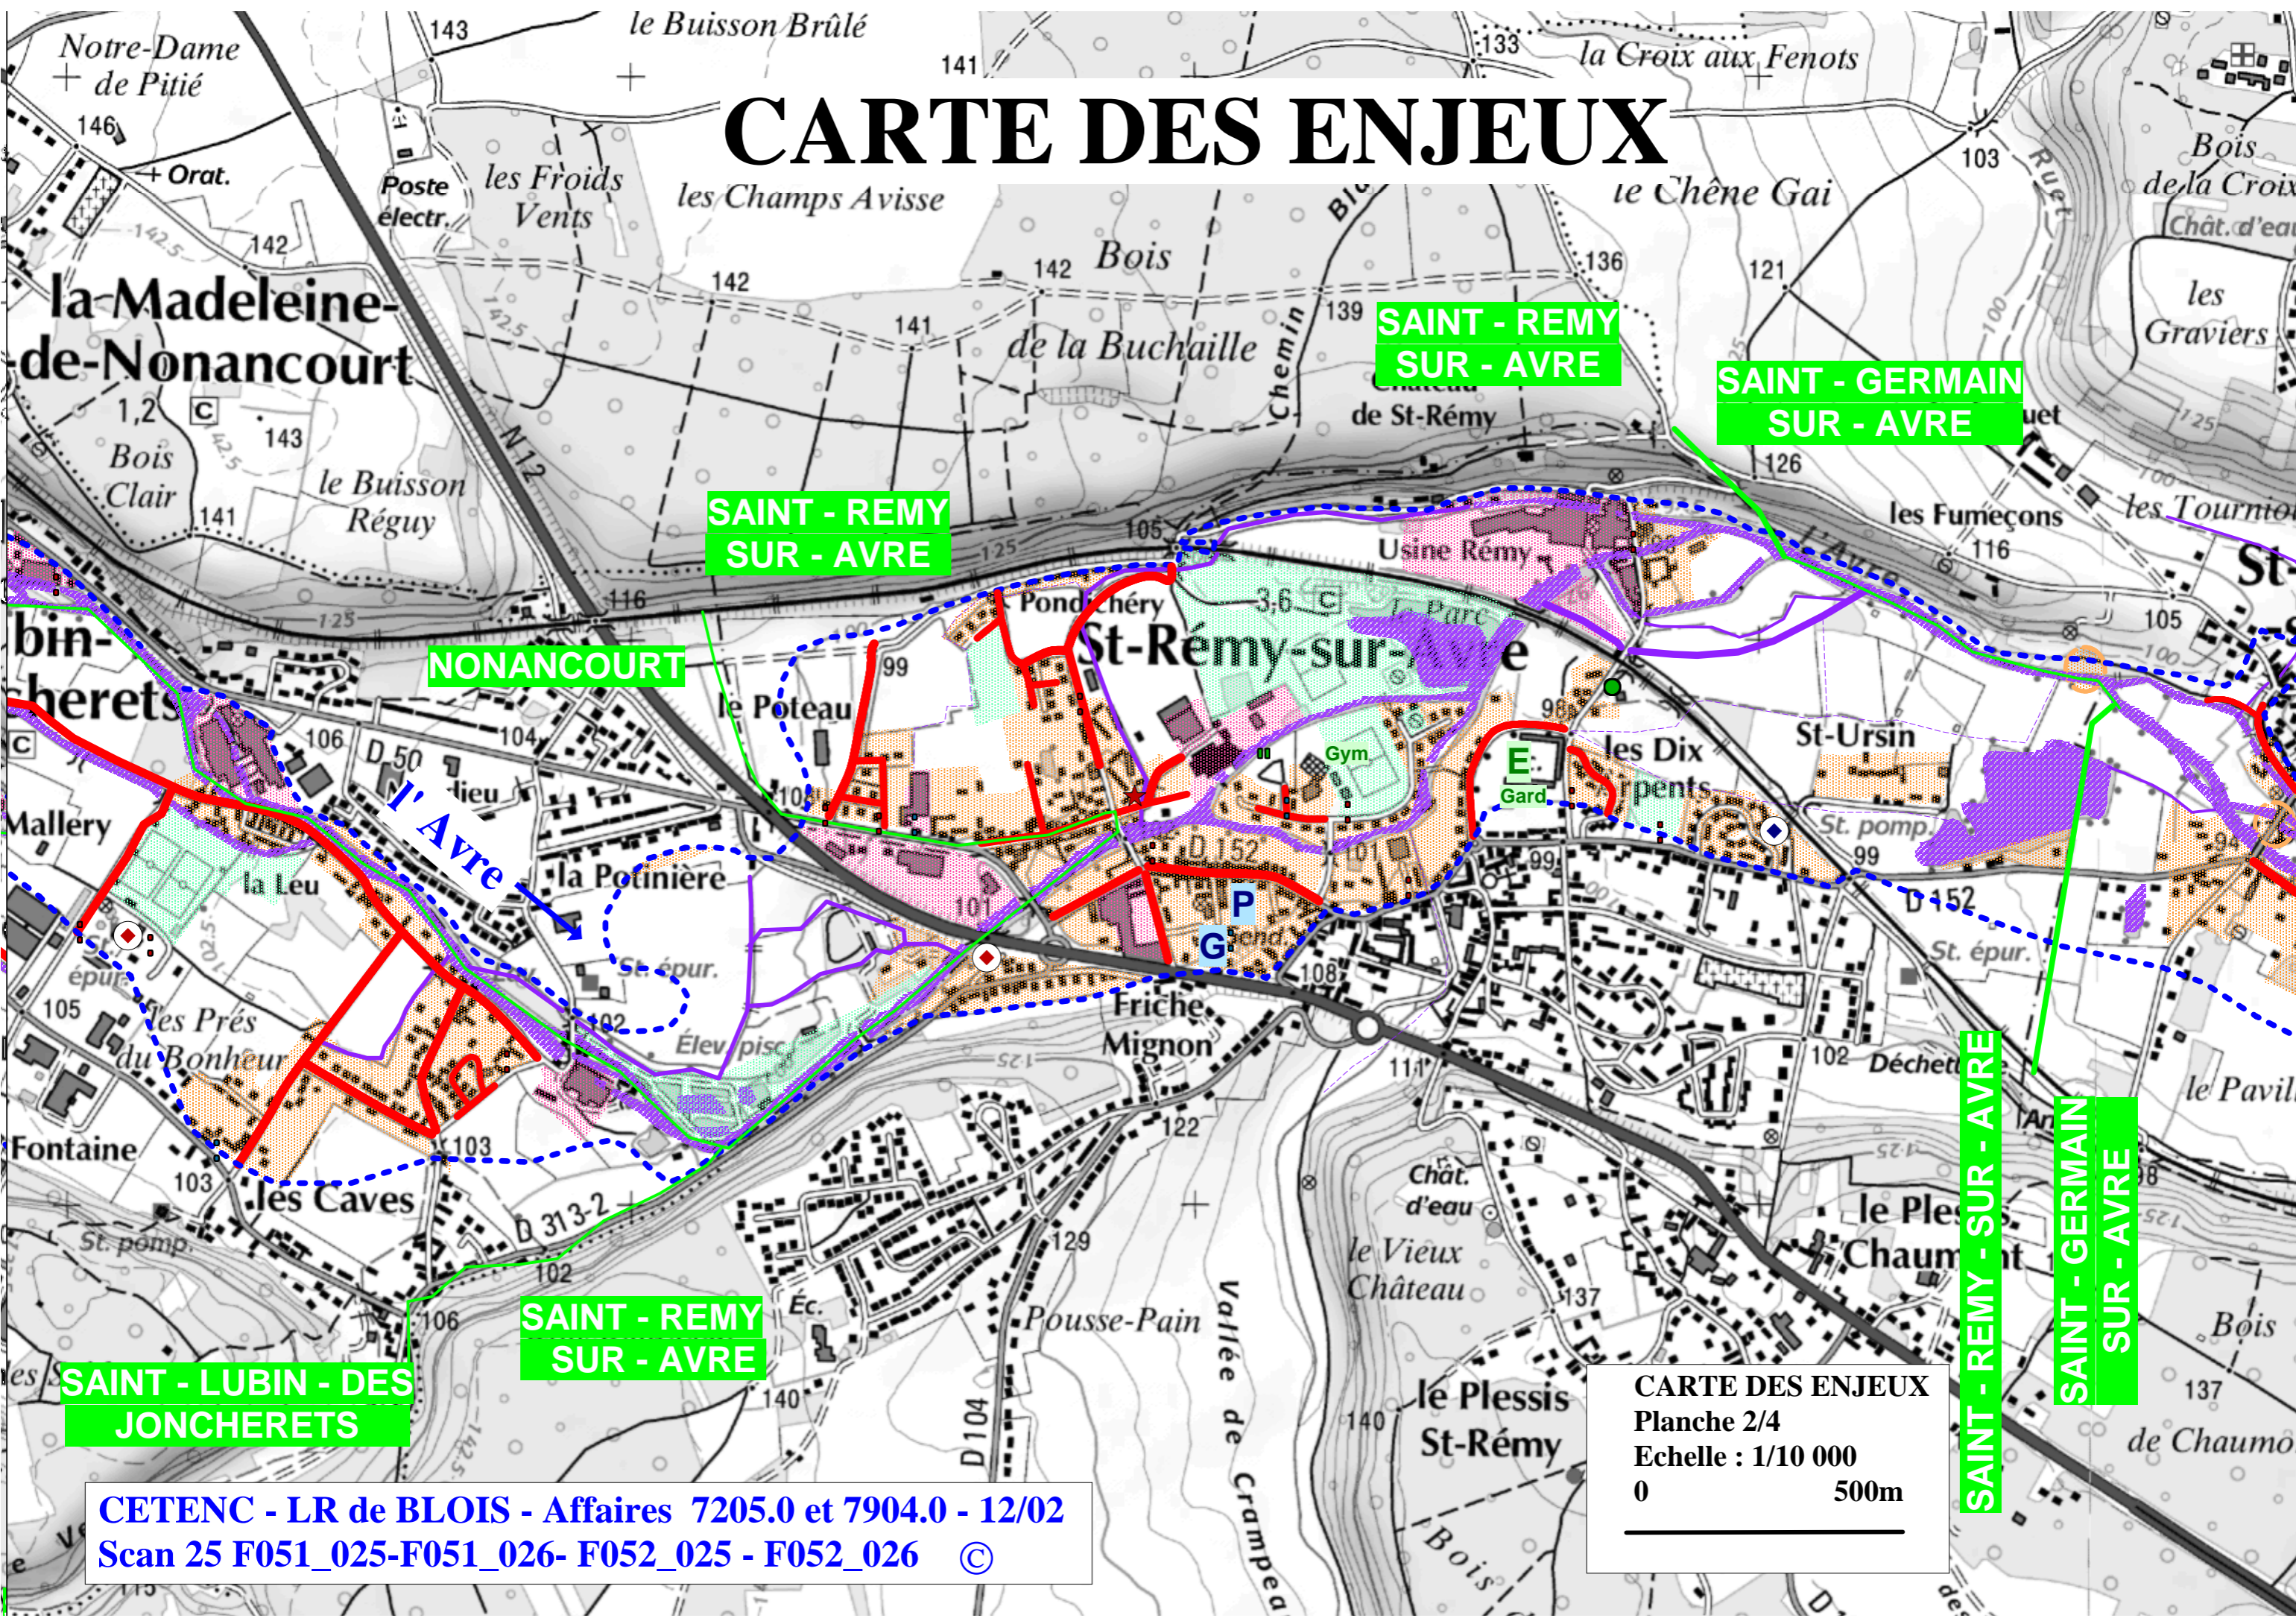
CARTE DES ENJEUX

Notre-Dame de Pitié
143
le Buisson Brûlé
141
133
la Croix aux Fenots
146
Orat.
Poste électr.
les Froids Vents
les Champs Avisse
le Chêne Gai
103
Bois de la Croix
Chât. d'eau
142
la Madeleine-de-Nonancourt
142
142
Bois de la Buchaille
136
121
les Graviers
141
139
1,2
143
Bois Clair
le Buisson Réguy
141
N 12
SAINT - REMY SUR - AVRE
Château de St-Rémy
SAINT - GERMAIN SUR - AVRE
126
les Fumeçons
116
les Tournois
SAINT - REMY SUR - AVRE
105
Usine Rémy
116
Pont Chéry
3,6
Parc
St-Rémy-sur-Avre
105
St
NONANCOURT
99
le Poteau
98
Gym
les Dix Arpents
St-Ursin
E
Gard
St. pomp.
99
D 152
bin-herets
106
D 50
104
l' Avre
Mallery
la Leu
la Potinière
D 152
101
P
99
G
101
St. épur.
St. épur.
épur.
105
les Prés du Bonheur
102
Élev. pisc.
Friche Mignon
108
111
102
Déchet
le Pavil
Fontaine
103
103
les Caves
122
St. pomp.
D 313-2
102
129
Chât. d'eau
le Vieux Château
le Plessis Chaumont
SAINT - REMY - SUR - AVRE
SAINT - GERMAIN SUR - AVRE
106
SAINT - REMY SUR - AVRE
Éc.
Pousse-Pain
Vallée de Crampea
137
Bois
140
140
le Plessis St-Rémy
137
de Chaumo
SAINT - LUBIN - DES JONCHERETS
D 104
Bois
CARTE DES ENJEUX
Planche 2/4
Echelle : 1/10 000
0 500m
CETENC - LR de BLOIS - Affaires 7205.0 et 7904.0 - 12/02
Scan 25 F051_025-F051_026- F052_025 - F052_026 ©